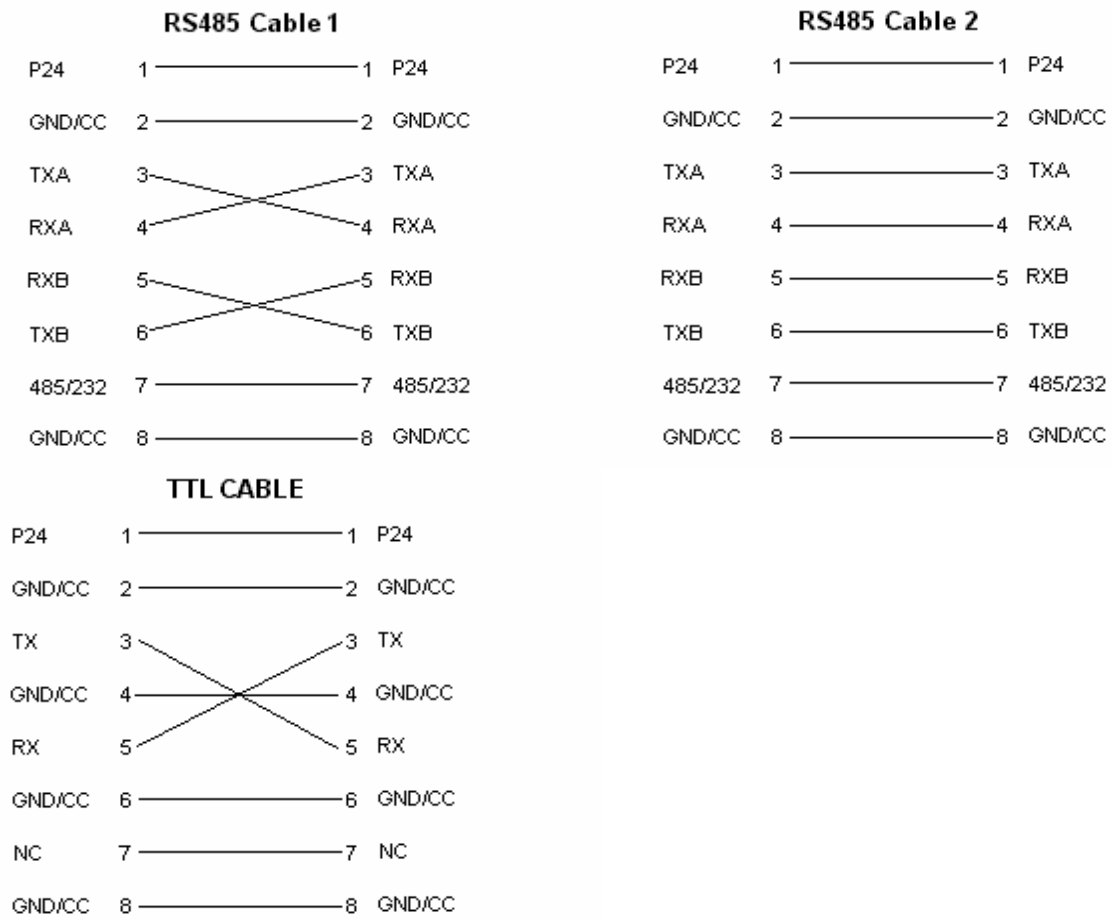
RS485 Cable 1

P24 1 1 P24
GND/CC 2 2 GND/CC
TXA 3 3 TXA
RXA 4 4 RXA
RXB 5 5 RXB
TXB 6 6 TXB
485/232 7 7 485/232
GND/CC 8 8 GND/CC

RS485 Cable 2

P24 1 1 P24
GND/CC 2 2 GND/CC
TXA 3 3 TXA
RXA 4 4 RXA
RXB 5 5 RXB
TXB 6 6 TXB
485/232 7 7 485/232
GND/CC 8 8 GND/CC

TTL CABLE

P24 1 1 P24
GND/CC 2 2 GND/CC
TX 3 3 TX
GND/CC 4 4 GND/CC
RX 5 5 RX
GND/CC 6 6 GND/CC
NC 7 7 NC
GND/CC 8 8 GND/CC